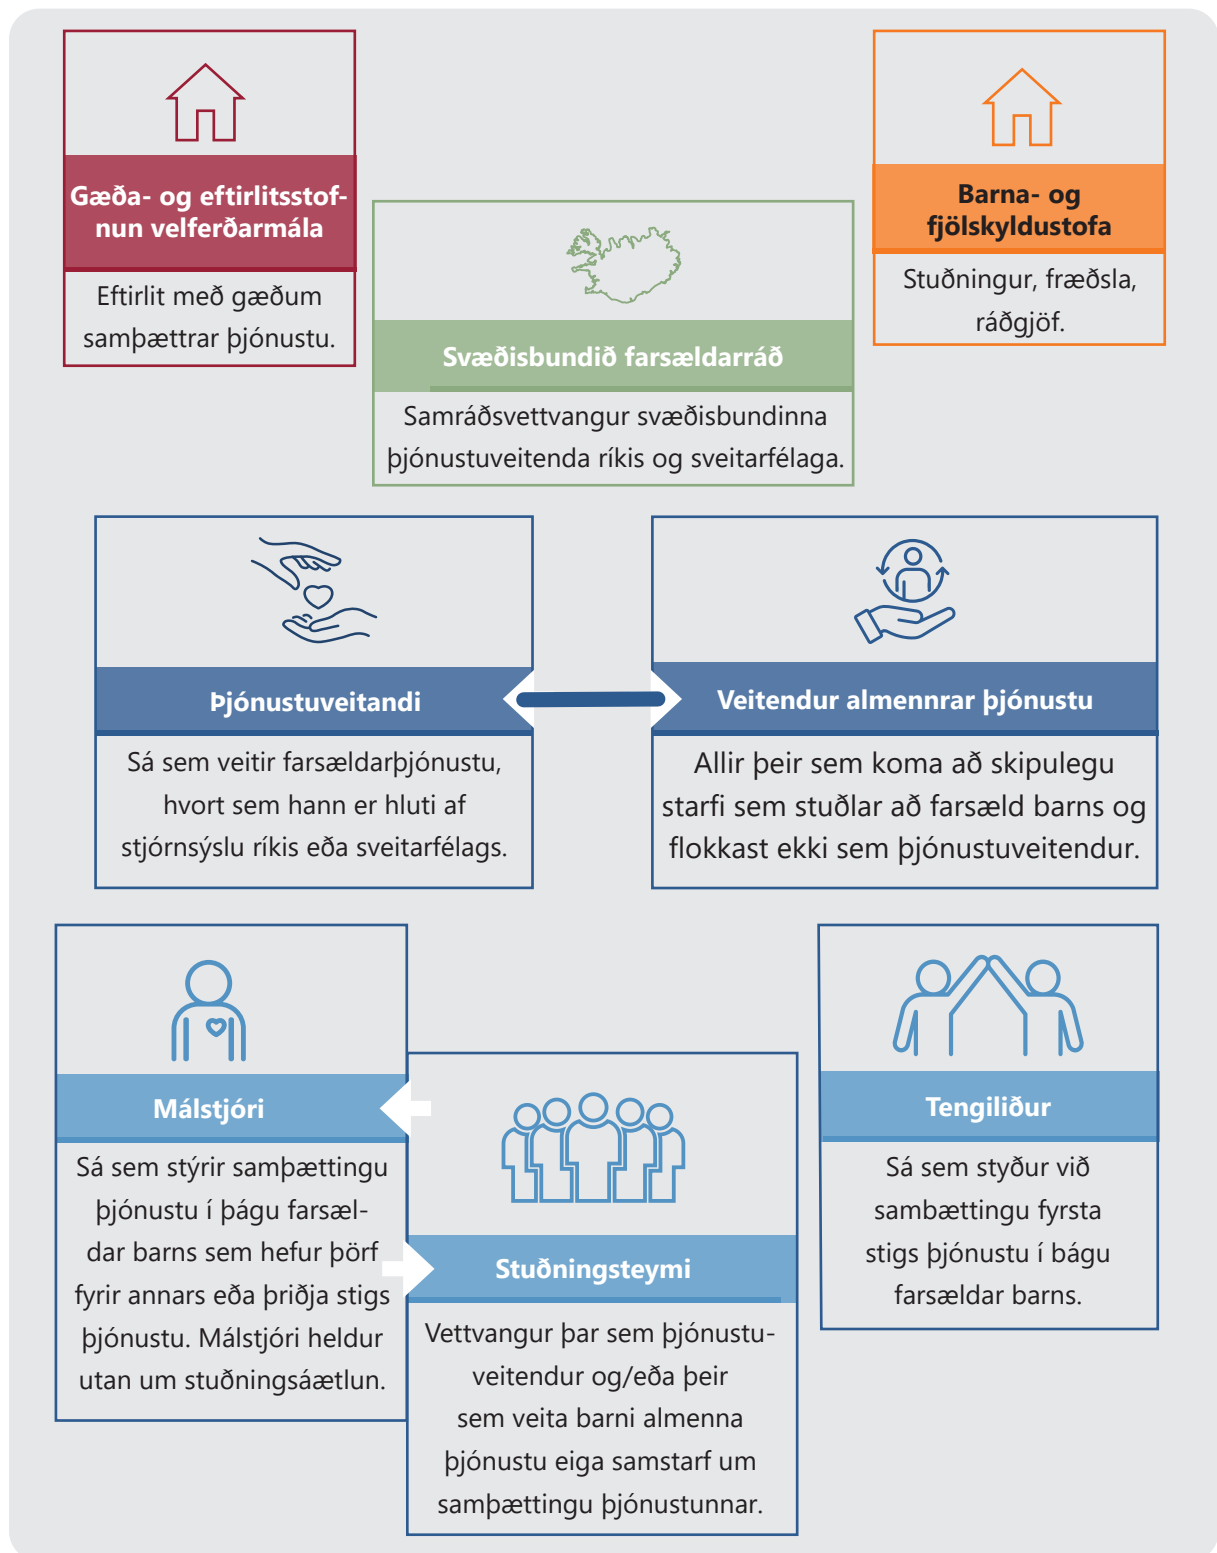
Gæða- og eftirlitsstofnun velferðarmála

Eftirlit með gæðum samþættrar þjónustu.

Svæðisbundið farsældarráð

Samráðsvettvangur svæðisbundinna þjónustuveitenda ríkis og sveitarfélaga.

Barna- og fjölskyldustofa

Stuðningur, fræðsla, ráðgjöf.

Þjónustuveitandi

Sá sem veitir farsældarþjónustu, hvort sem hann er hluti af stjórnsýslu ríkis eða sveitarfélags.

Veitendur almennrar þjónustu

Allir þeir sem koma að skipulegu starfi sem stuðlar að farsæld barns og flokkast ekki sem þjónustuveitendur.

Málstjóri

Sá sem stýrir samþættingu þjónustu í þágu farsældar barns sem hefur þörf fyrir annars eða þriðja stigs þjónustu. Málstjóri heldur utan um stuðningsáætlun.

Stuðningsteymi

Vettvangur þar sem þjónustuveitendur og/eða þeir sem veita barni almenna þjónustu eiga samstarf um samþættingu þjónustunnar.

Tengiliður

Sá sem styður við sambættingu fyrsta stigs þjónustu í þágu farsældar barns.